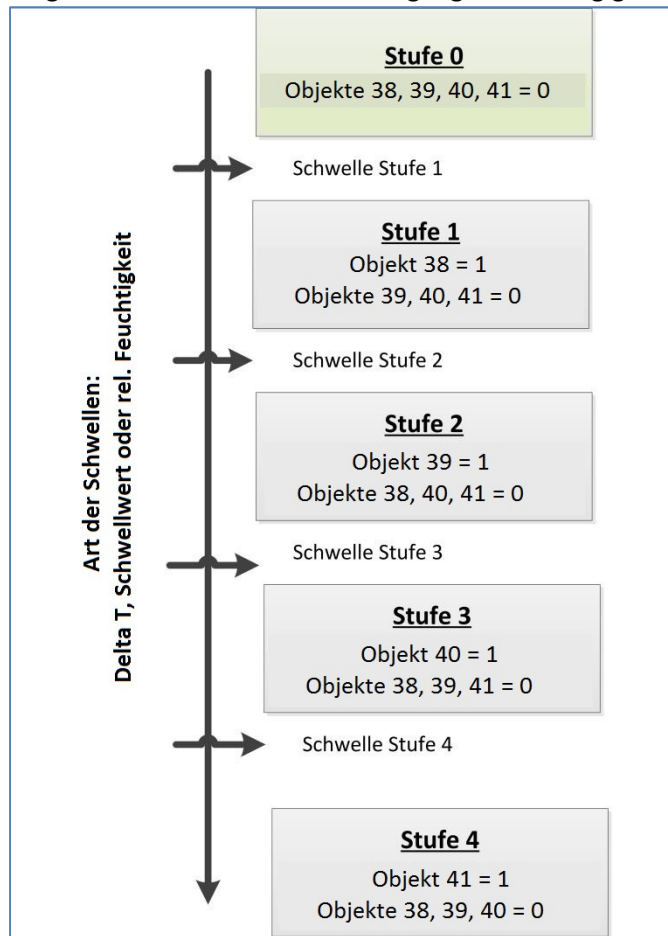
Stufe 0
Objekte 38, 39, 40, 41 = 0

Schwelle Stufe 1

Stufe 1
Objekt 38 = 1
Objekte 39, 40, 41 = 0

Schwelle Stufe 2

Stufe 2
Objekt 39 = 1
Objekte 38, 40, 41 = 0

Schwelle Stufe 3

Stufe 3
Objekt 40 = 1
Objekte 38, 39, 41 = 0

Schwelle Stufe 4

Stufe 4
Objekt 41 = 1
Objekte 38, 39, 40 = 0

Art der Schwellen:
Delta T, Schwellwert oder rel. Feuchtigkeit